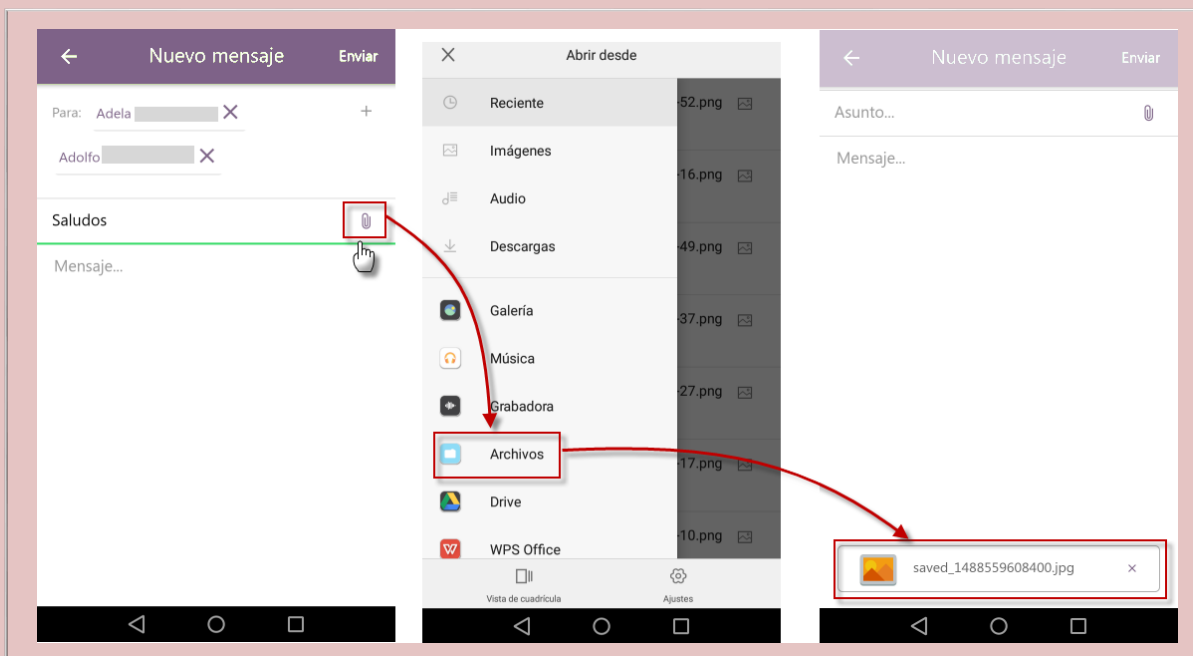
Nuevo mensaje Enviar

Para: Adela
Adolfo

Saludos

Mensaje...

Abrir desde

Reciente
Imágenes
Audio
Descargas
Galería
Música
Grabadora
Archivos
Drive
WPS Office

-52.png
-16.png
-49.png
-37.png
-27.png
-17.png
-10.png

Vista de cuadrícula
Ajustes

Nuevo mensaje Enviar

Asunto...

Mensaje...

saved_1488559608400.jpg ×